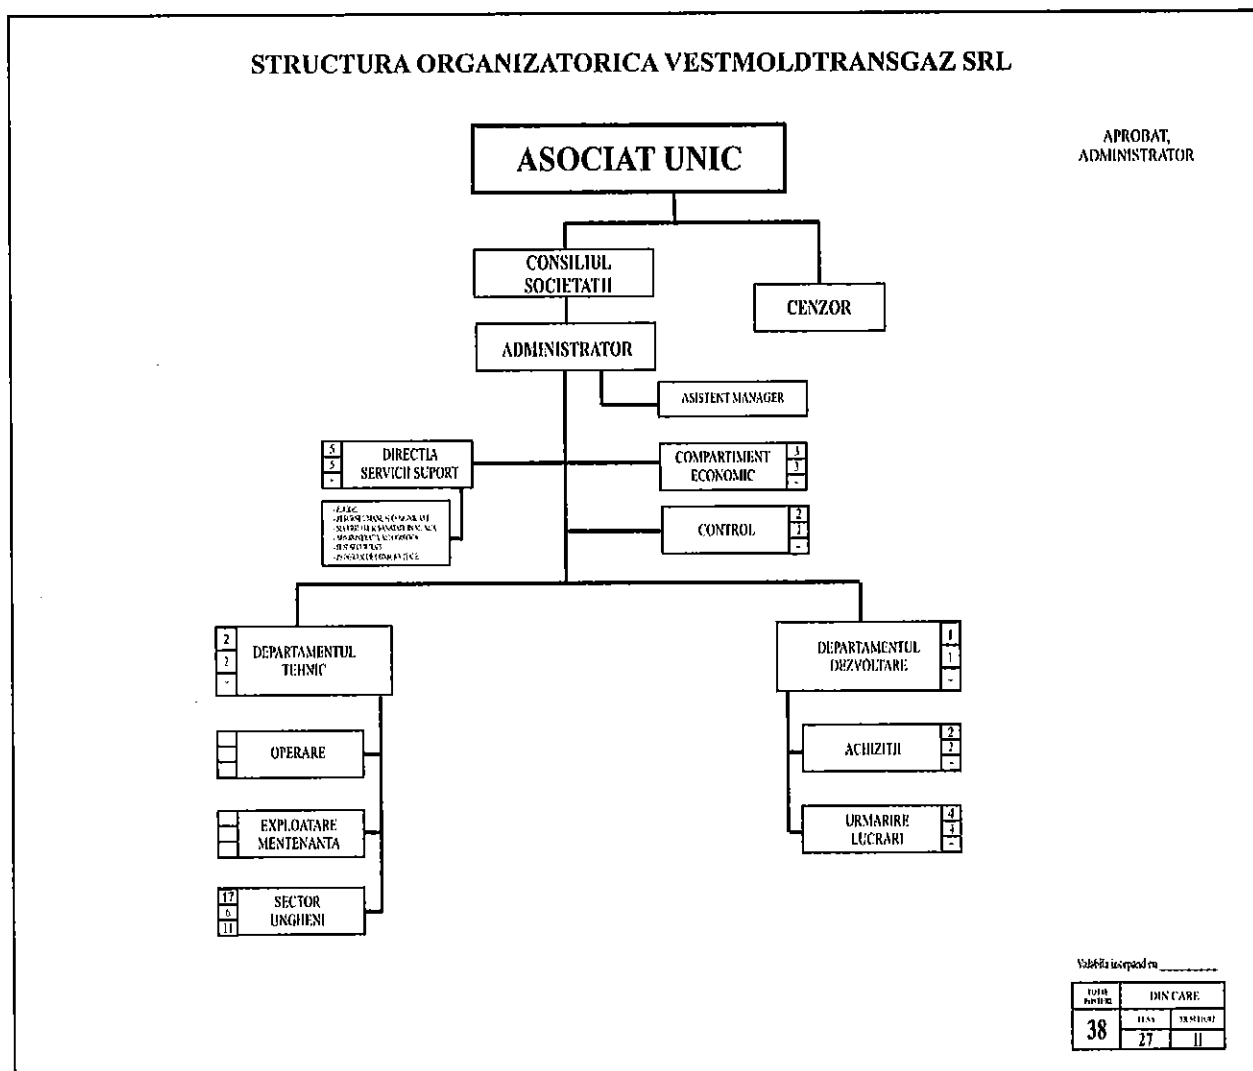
STRUCTURA ORGANIZATORICA VESTMOLDTRANSGAZ SRL

APROBAT,
ADMINISTRATOR

ASOCIAT UNIC

CONSILIUL SOCIETATII

CENZOR

ADMINISTRATOR

ASISTENT MANAGER

5
5
-
DIRECTIA SERVICII SUPORT

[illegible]

COMPARTIMENT ECONOMIC
3
3
-

CONTROL
2
2
-

2
2
-
DEPARTAMENTUL TEHNIC

OPERARE

EXPLOATARE MENTENANTA

17
6
11
SECTOR UNGHENI

DEPARTAMENTUL DEZVOLTARE
1
1
-

ACHIZITII
2
2
-

URMARIRE LUCRARI
4
4
-

Valabila începand cu ________

| TOTAL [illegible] | DIN CARE | |
|---|---|---|
| 38 | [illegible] | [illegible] |
| | 27 | 11 |